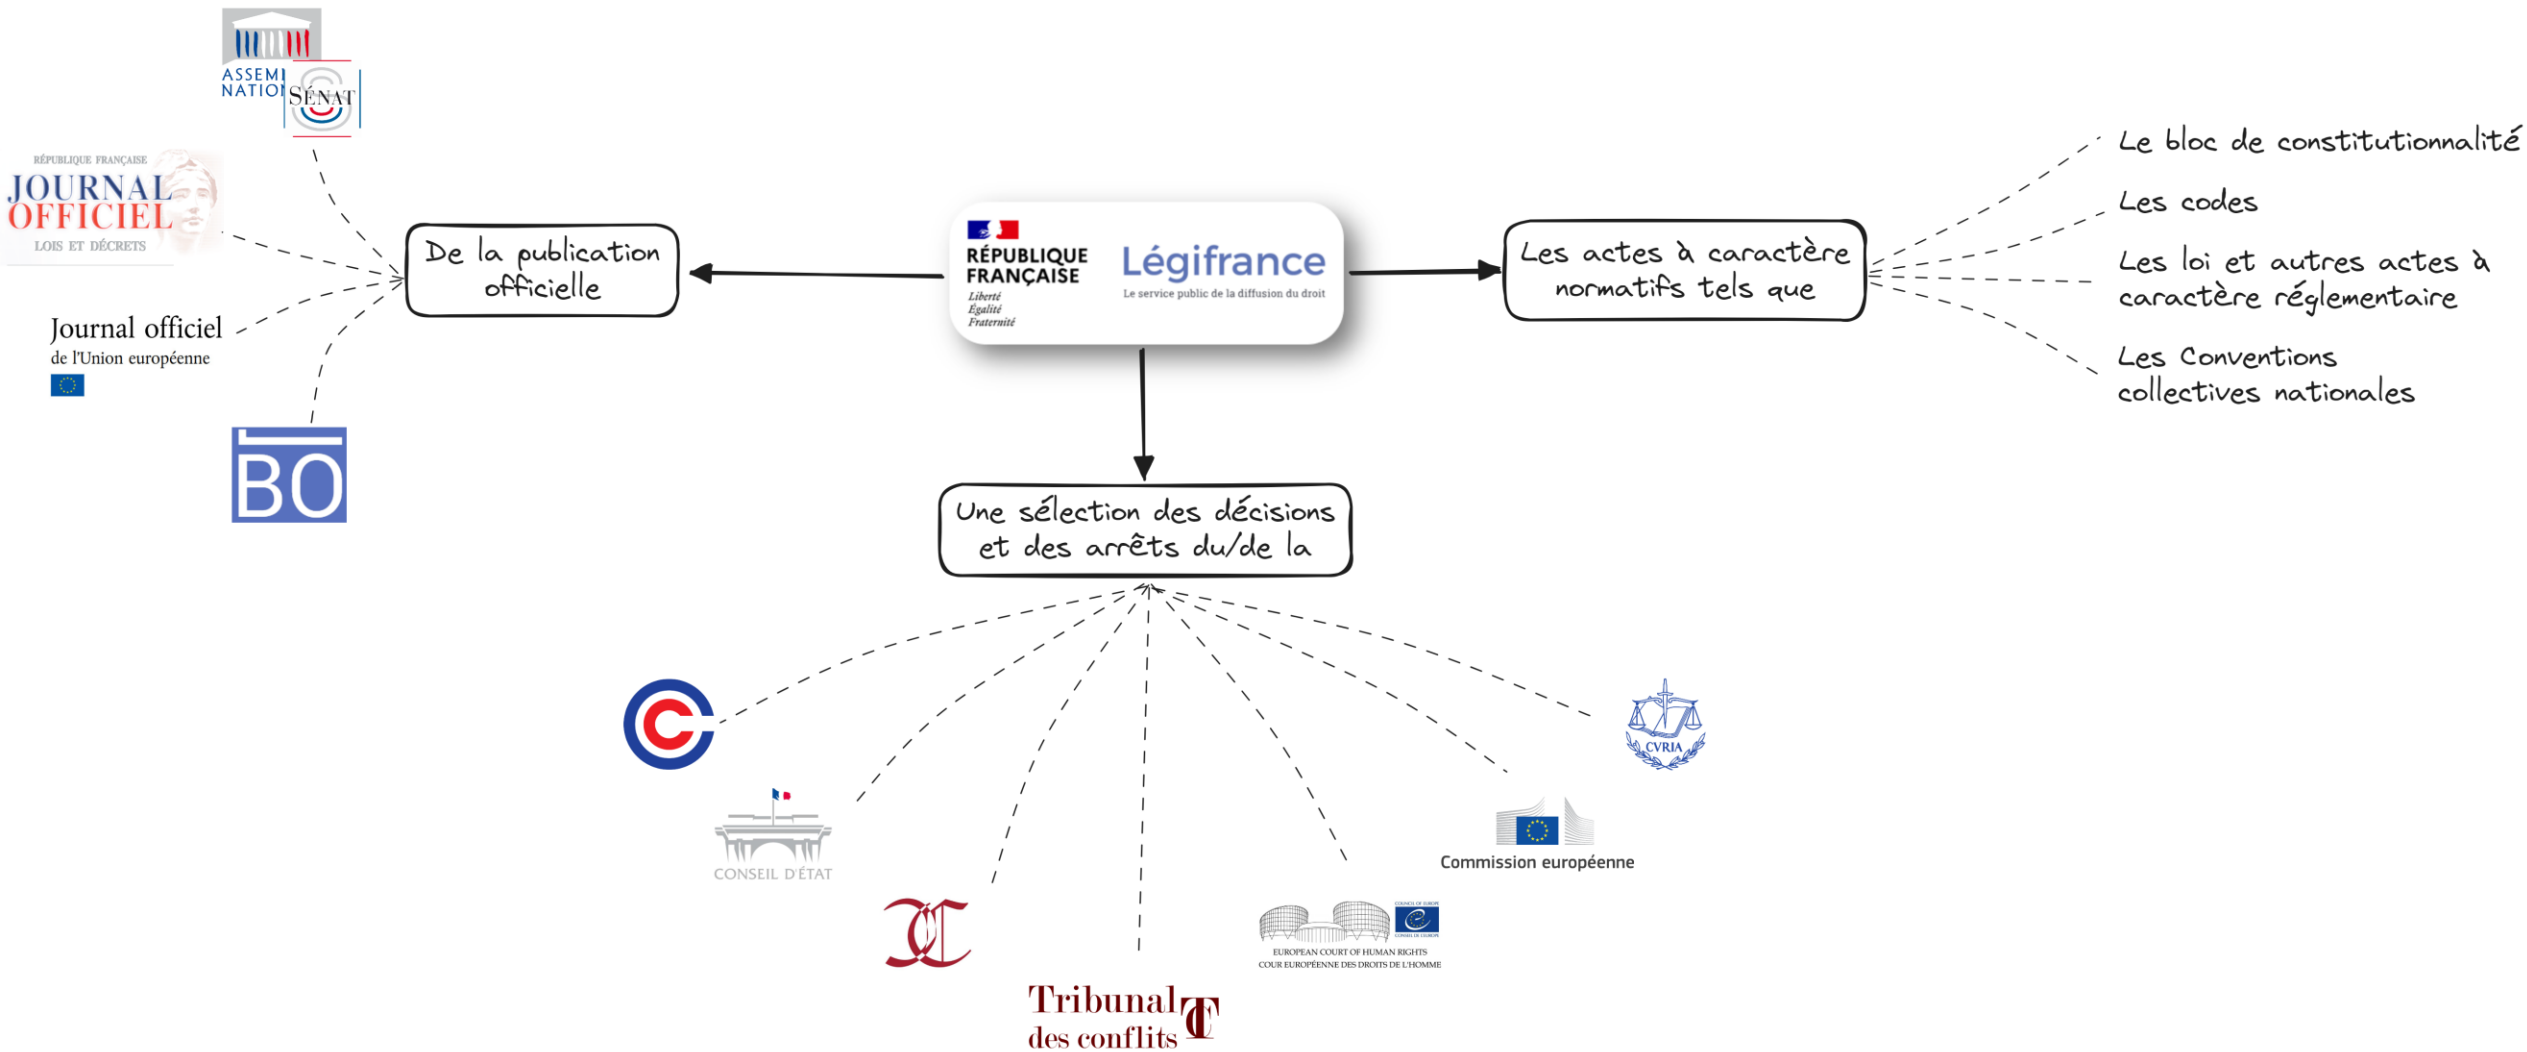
ASSEMI
NATIO
SÉNAT

RÉPUBLIQUE FRANÇAISE
JOURNAL OFFICIEL
LOIS ET DÉCRETS

Journal officiel
de l'Union européenne

BO

De la publication officielle

RÉPUBLIQUE FRANÇAISE
Liberté
Égalité
Fraternité

Légifrance
Le service public de la diffusion du droit

Les actes à caractère normatifs tels que

Le bloc de constitutionnalité

Les codes

Les loi et autres actes à caractère réglementaire

Les Conventions collectives nationales

Une sélection des décisions et des arrêts du/de la

CONSEIL D'ÉTAT

Tribunal des conflits

EUROPEAN COURT OF HUMAN RIGHTS
COUR EUROPÉENNE DES DROITS DE L'HOMME

Commission européenne

CVRIA